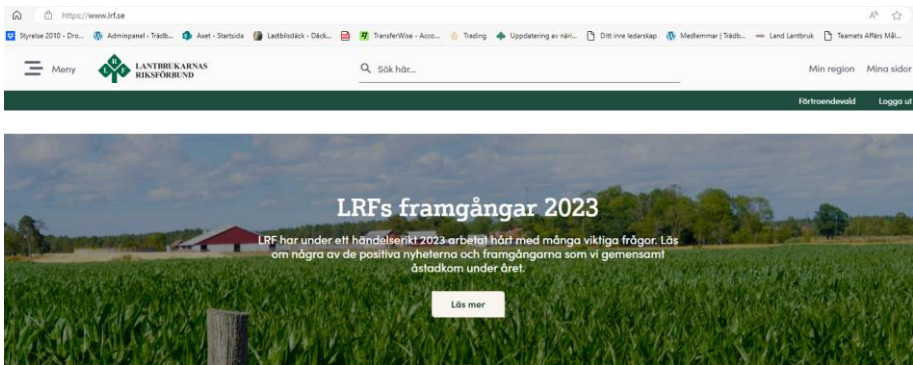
https://www.lrf.se

Styrelse 2010 - Dro... Adminpanel - Trädb... Axet - Startsida Lastbilsdäck - Däck... TransferWise - Acco... Trading Uppdatering av näri... Ditt inre ledarskap Medlemmar | Trädb... Land Lantbruk Teamets Affärs Mål...

Meny LANTBRUKARNAS RIKSFÖRBUND Sök här... Min region Mina sidor

Förtroendevald Logga ut

LRFs framgångar 2023

LRF har under ett händelserikt 2023 arbetat hårt med många viktiga frågor. Läs om några av de positiva nyheterna och framgångarna som vi gemensamt åstadkom under året.

Läs mer